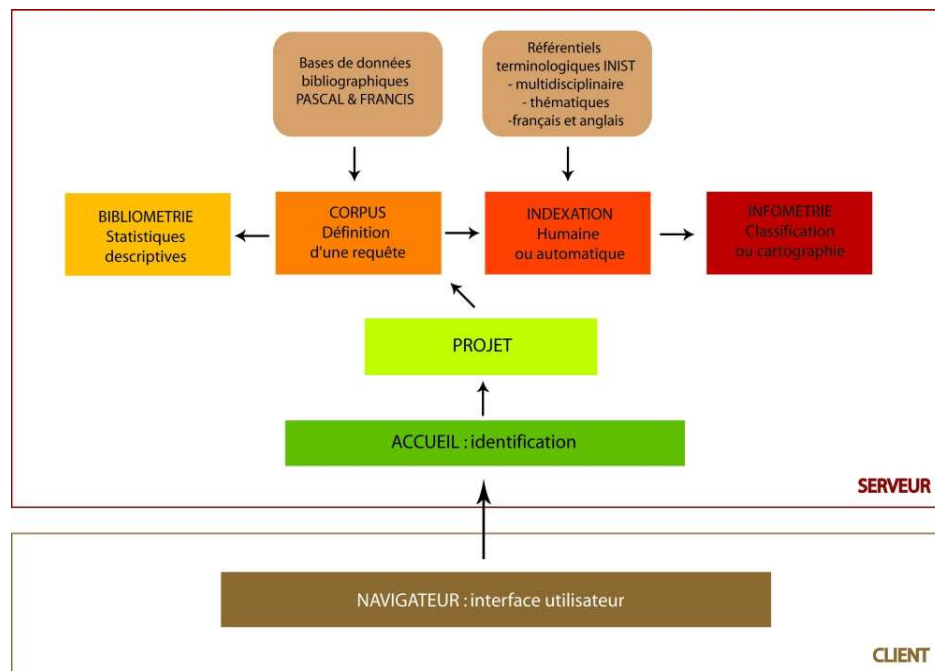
Bases de données bibliographiques PASCAL & FRANCIS

Référentiels terminologiques INIST
- multidisciplinaire
- thématiques
-français et anglais

BIBLIOMETRIE
Statistiques descriptives

CORPUS
Définition d'une requête

INDEXATION
Humaine ou automatique

INFOMETRIE
Classification ou cartographie

PROJET

ACCUEIL : identification

SERVEUR

NAVIGATEUR : interface utilisateur

CLIENT